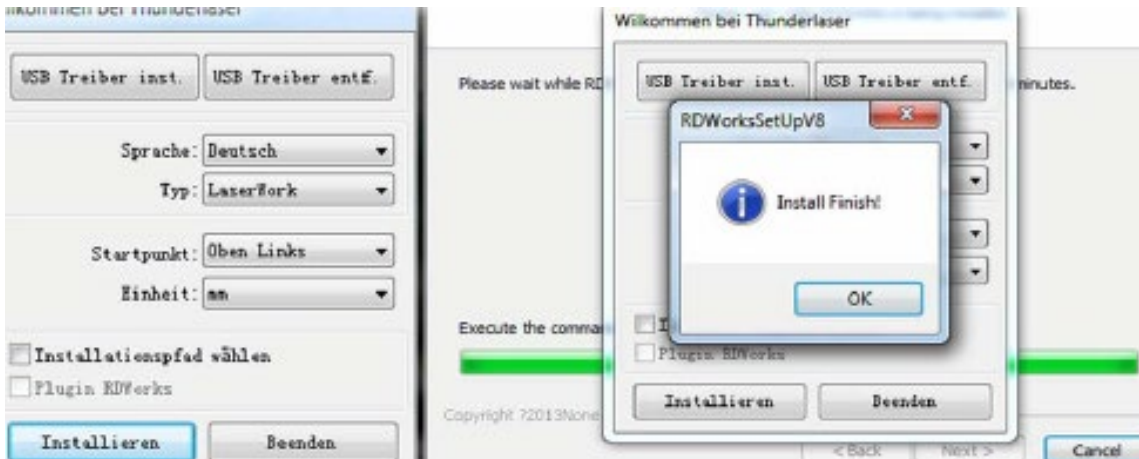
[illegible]kommen bei Thunderlaser

USB Treiber inst. USB Treiber entf.

Sprache: Deutsch

Typ: LaserWork

Startpunkt: Oben Links

Einheit: mm

Installationspfad wählen

Plugin RDWorks

Installieren Beenden

Willkommen bei Thunderlaser

Please wait while RD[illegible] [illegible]minutes.

USB Treiber inst. USB Treiber entf.

RDWorksSetUpV8

Install Finish!

OK

Execute the comma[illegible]

I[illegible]

Plugin RDWorks

Copyright ?2013None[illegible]

Installieren Beenden

< Back Next > Cancel